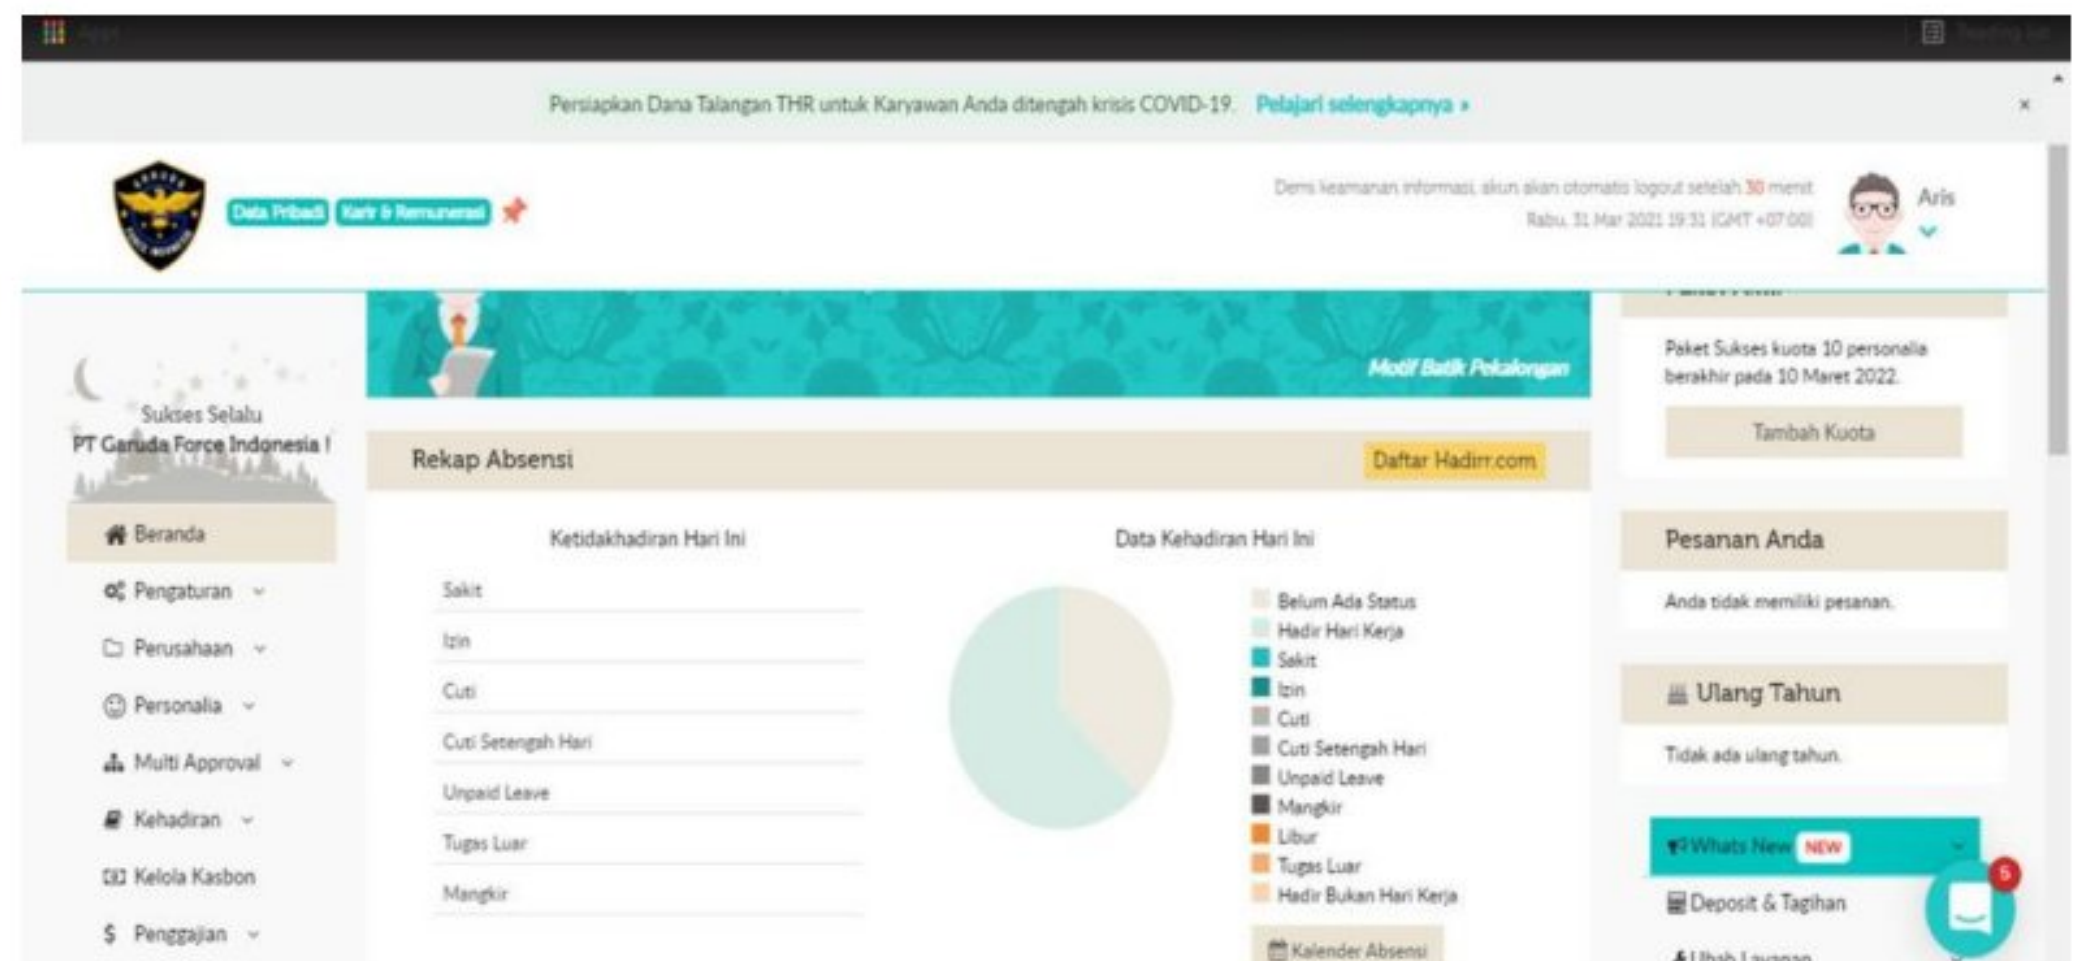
Apps

Persiapkan Dana Talangan THR untuk Karyawan Anda ditengah krisis COVID-19. Pelajari selengkapnya »

×

Data Pribadi Karir & Remunerasi

Demi keamanan informasi, akun akan otomatis logout setelah 30 menit
Rabu, 31 Mar 2021 19:31 (GMT +07:00)

Aris

Motif Batik Pekalongan

Paket Sukses kuota 10 personalia berakhir pada 10 Maret 2022.

Tambah Kuota

Sukses Selalu
PT Garuda Force Indonesia !

Beranda
Pengaturan
Perusahaan
Personalia
Multi Approval
Kehadiran
Kelola Kasbon
Penggajian

Rekap Absensi

Daftar Hadirr.com

Ketidakhadiran Hari Ini

| Sakit |
|---|
| Izin |
| Cuti |
| Cuti Setengah Hari |
| Unpaid Leave |
| Tugas Luar |
| Mangkir |

Data Kehadiran Hari Ini

Belum Ada Status
Hadir Hari Kerja
Sakit
Izin
Cuti
Cuti Setengah Hari
Unpaid Leave
Mangkir
Libur
Tugas Luar
Hadir Bukan Hari Kerja

Kalender Absensi

Pesanan Anda

Anda tidak memiliki pesanan.

Ulang Tahun

Tidak ada ulang tahun.

Whats New NEW

Deposit & Tagihan

Ubah Layanan

5